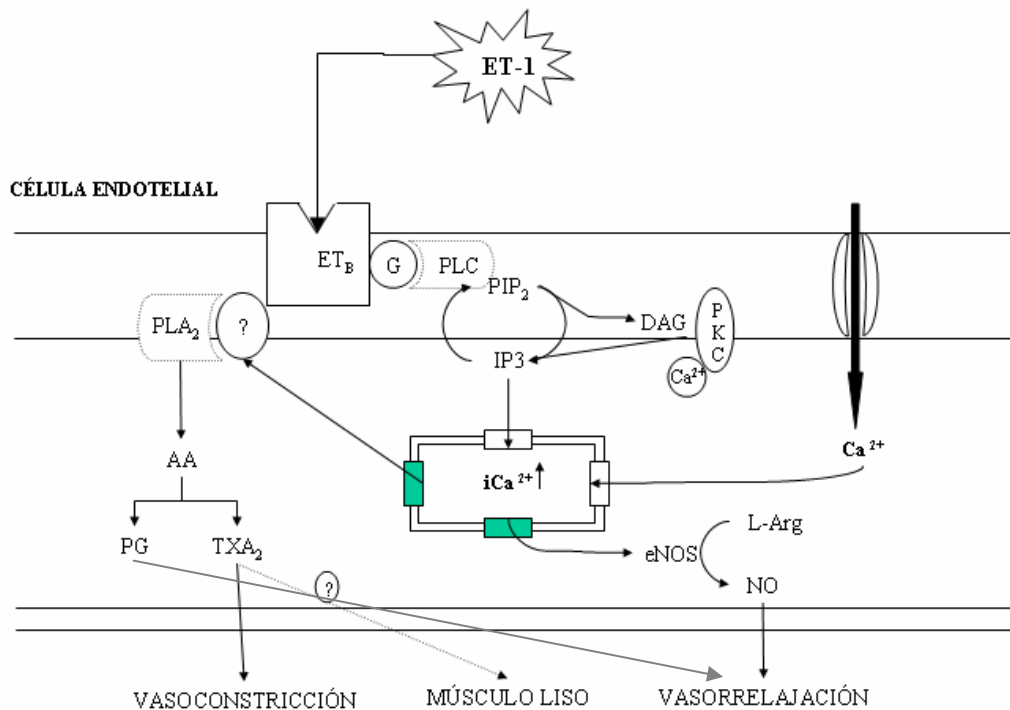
ET-1

CÉLULA ENDOTELIAL

$ET_B$

G

PLC

$PIP_2$

DAG

P K C

$Ca^{2+}$

$PLA_2$

?

IP3

$iCa^{2+}\uparrow$

$Ca^{2+}$

AA

PG

$TXA_2$

?

eNOS

L-Arg

NO

VASOCONSTRICCIÓN

MÚSCULO LISO

VASORRELAJACIÓN